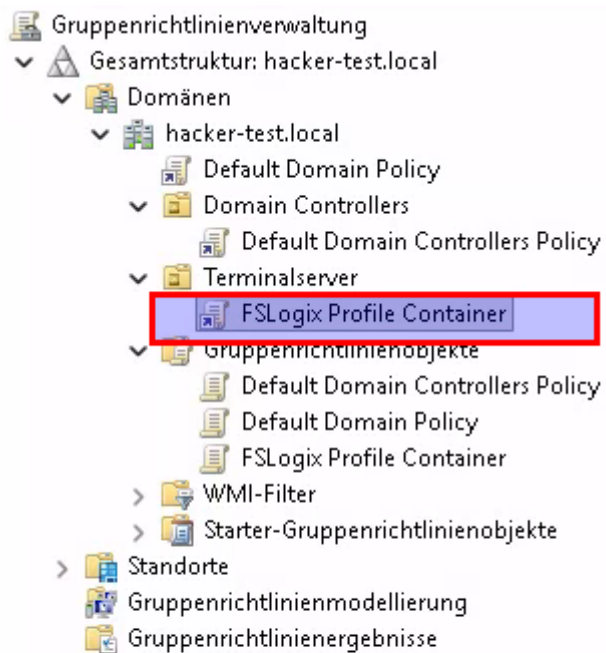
Gruppenrichtlinienverwaltung
Gesamtstruktur: hacker-test.local
Domänen
hacker-test.local
Default Domain Policy
Domain Controllers
Default Domain Controllers Policy
Terminalserver
FSLogix Profile Container
Gruppenrichtlinienobjekte
Default Domain Controllers Policy
Default Domain Policy
FSLogix Profile Container
WMI-Filter
Starter-Gruppenrichtlinienobjekte
Standorte
Gruppenrichtlinienmodellierung
Gruppenrichtlinienergebnisse